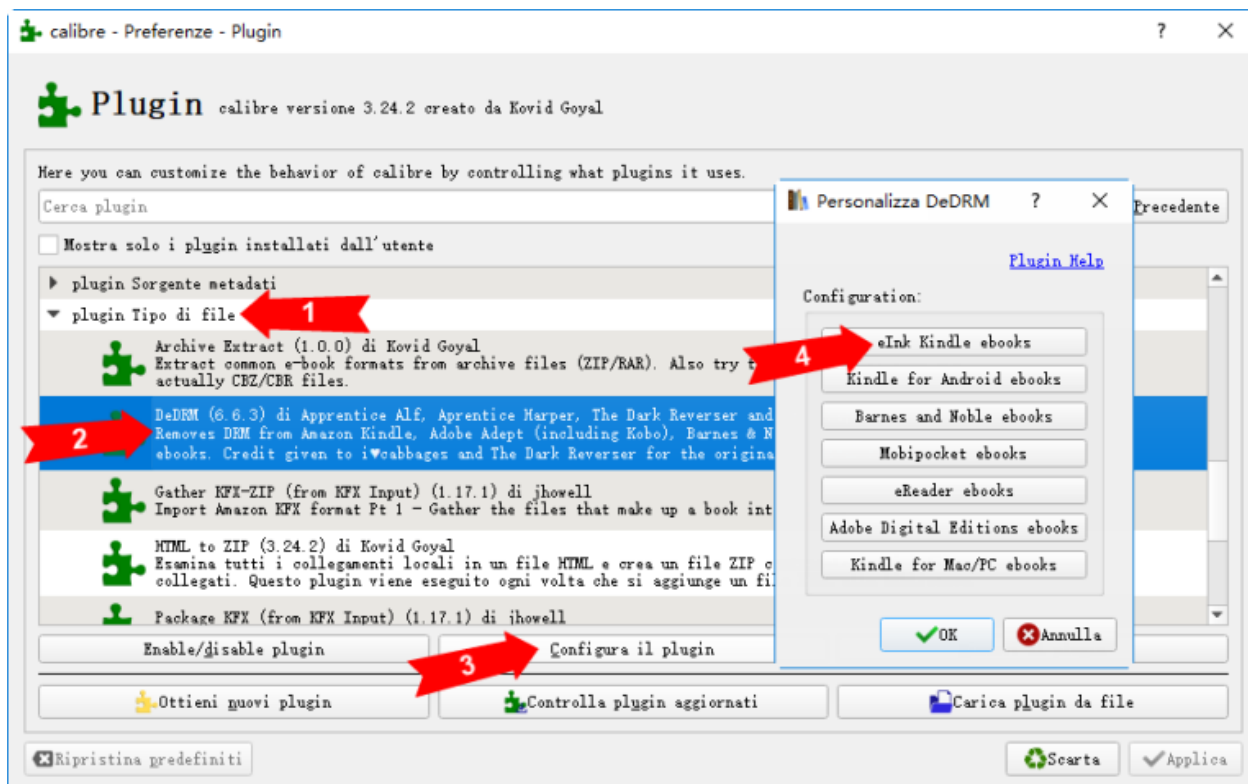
calibre - Preferenze - Plugin

?

Plugin calibre versione 3.24.2 creato da Kovid Goyal

Here you can customize the behavior of calibre by controlling what plugins it uses.

Cerca plugin

Precedente

Mostra solo i plugin installati dall'utente

plugin Sorgente metadati

plugin Tipo di file

1

Archive Extract (1.0.0) di Kovid Goyal
Extract common e-book formats from archive files (ZIP/RAR). Also try t
actually CBZ/CBR files.

DeDRM (6.6.3) di Apprentice Alf, Apprentice Harper, The Dark Reverser and
Removes DRM from Amazon Kindle, Adobe Adept (including Kobo), Barnes & N
ebooks. Credit given to i♥cabbages and The Dark Reverser for the origina

2

Gather KFX-ZIP (from KFX Input) (1.17.1) di jhowell
Import Amazon KFX format Pt 1 - Gather the files that make up a book int

HTML to ZIP (3.24.2) di Kovid Goyal
Esamina tutti i collegamenti locali in un file HTML e crea un file ZIP c
collegati. Questo plugin viene eseguito ogni volta che si aggiunge un fil

Package KFX (from KFX Input) (1.17.1) di jhowell

Enable/disable plugin

Configura il plugin

3

Ottieni nuovi plugin

Controlla plugin aggiornati

Carica plugin da file

Ripristina predefiniti

Scarta

Applica

Personalizza DeDRM

?

Plugin Help

Configuration:

eInk Kindle ebooks

4

Kindle for Android ebooks

Barnes and Noble ebooks

Mobipocket ebooks

eReader ebooks

Adobe Digital Editions ebooks

Kindle for Mac/PC ebooks

OK

Annulla